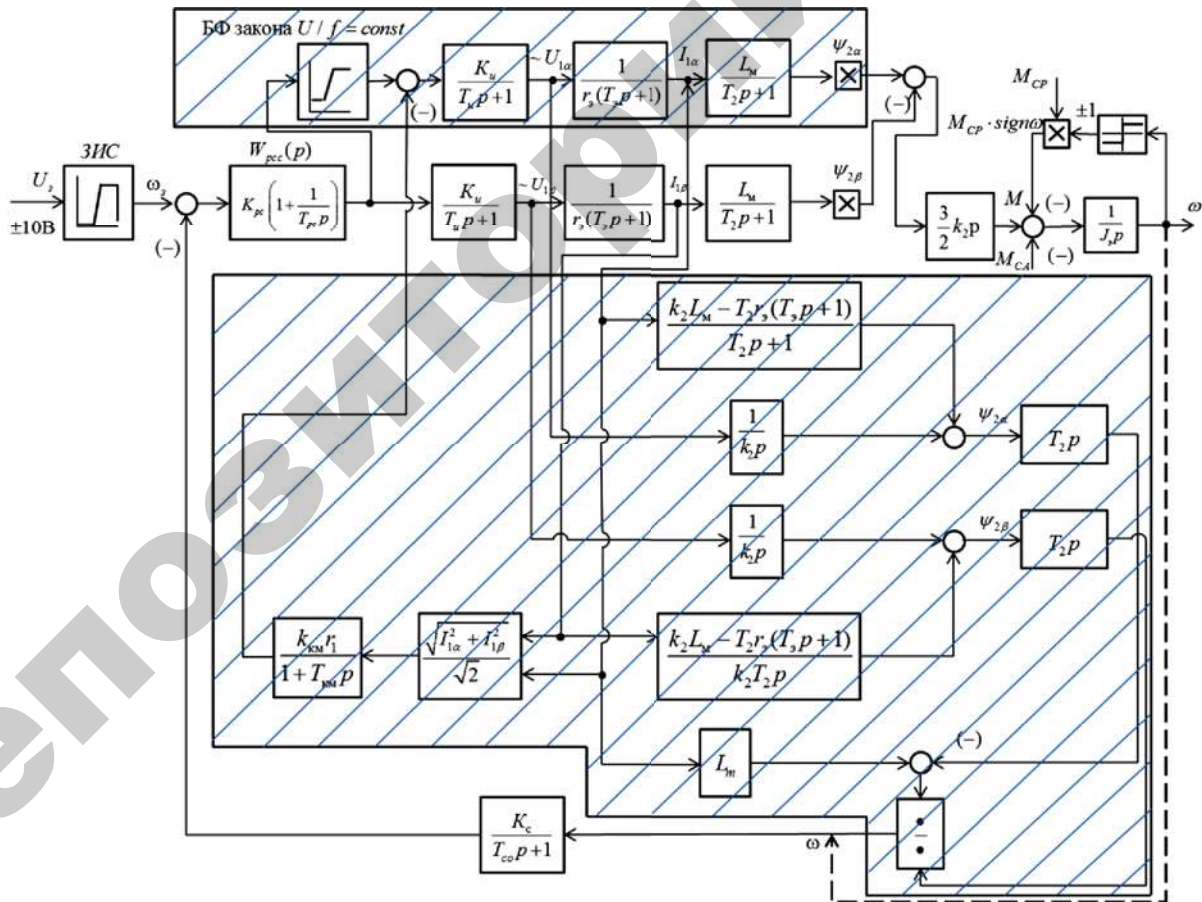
БФ закона $U / f = const$

$\frac{K_u}{T_u p+1}$

$\sim U_{1\alpha}$

$\frac{1}{r_э(T_э p+1)}$

$I_{1\alpha}$

$\frac{L_м}{T_2 p+1}$

$\psi_{2\alpha}$

(–)

$M_{CP}$

±1

$M_{CP} \cdot sign\omega$

(–)

$U_з$

±10В

ЗИС

$\omega_з$

(–)

$W_{pcc}(p)$

$K_{pc}\left(1+\frac{1}{T_r p}\right)$

$\frac{K_u}{T_u p+1}$

$\sim U_{1\beta}$

$\frac{1}{r_э(T_э p+1)}$

$I_{1\beta}$

$\frac{L_м}{T_2 p+1}$

$\psi_{2\beta}$

$\frac{3}{2}k_2 p$

$M$ (–)

$M_{CA}$ (–)

$\frac{1}{J_э p}$

$\omega$

$\frac{k_2 L_м - T_2 r_э(T_э p+1)}{T_2 p+1}$

$\frac{1}{k_2 p}$

$\psi_{2\alpha}$

$T_2 p$

$\frac{1}{k_2 p}$

$\psi_{2\beta}$

$T_2 p$

$\frac{k_{км} r_1}{1+T_{км} p}$

$\frac{\sqrt{I_{1\alpha}^2+I_{1\beta}^2}}{\sqrt{2}}$

$\frac{k_2 L_м - T_2 r_2(T_э p+1)}{k_2 T_2 p}$

$L_m$

(–)

$\frac{K_c}{T_{co} p+1}$

ω